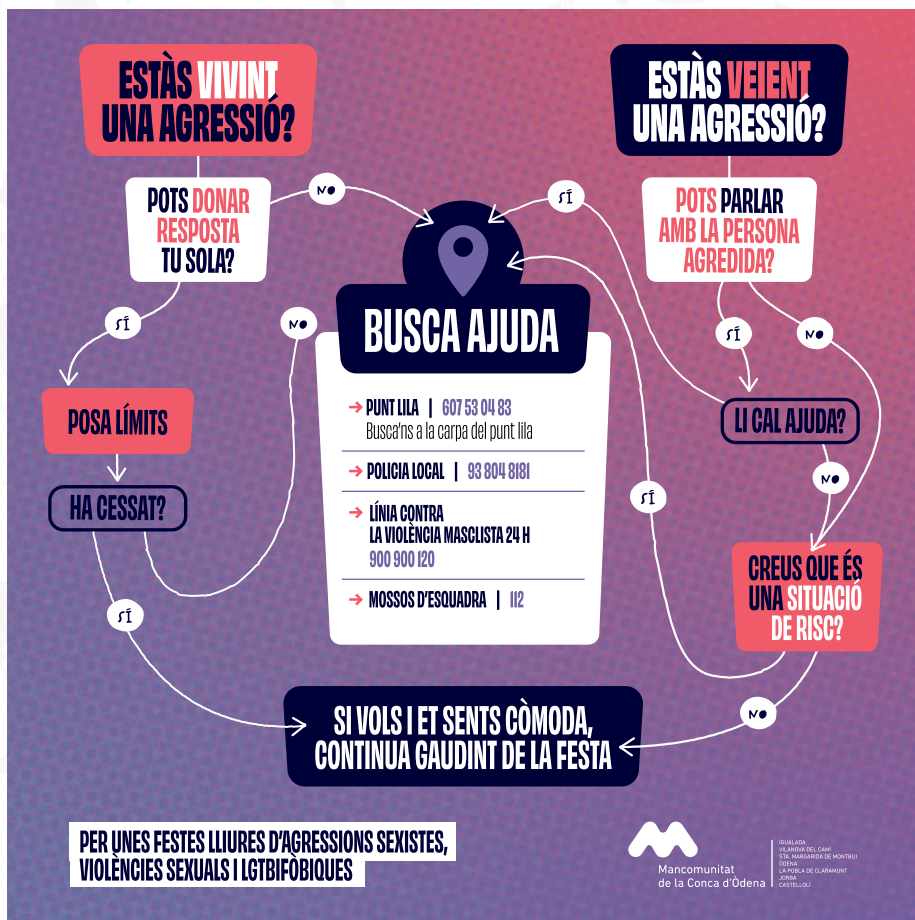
ESTÀS VIVINT UNA AGRESSIÓ?

POTS DONAR RESPOSTA TU SOLA?

NO

SÍ

POSA LÍMITS

HA CESSAT?

NO

SÍ

ESTÀS VEIENT UNA AGRESSIÓ?

POTS PARLAR AMB LA PERSONA AGREDIDA?

SÍ

SÍ

NO

LI CAL AJUDA?

NO

SÍ

CREUS QUE ÉS UNA SITUACIÓ DE RISC?

NO

BUSCA AJUDA

→ PUNT LILA | 607 53 04 83
Busca'ns a la carpa del punt lila

→ POLICIA LOCAL | 93 804 8181

→ LÍNIA CONTRA LA VIOLÈNCIA MASCLISTA 24 H
900 900 120

→ MOSSOS D'ESQUADRA | 112

SI VOLS I ET SENTS CÒMODA, CONTINUA GAUDINT DE LA FESTA

PER UNES FESTES LLIURES D'AGRESSIONS SEXISTES, VIOLÈNCIES SEXUALS I LGTBIFÒBIQUES

Mancomunitat de la Conca d'Òdena

IGUALADA
VILANOVA DEL CAMÍ
STA. MARGARIDA DE MONTBUI
ÒDENA
LA POBLA DE CLARAMUNT
JORBA
CASTELLOLÍ